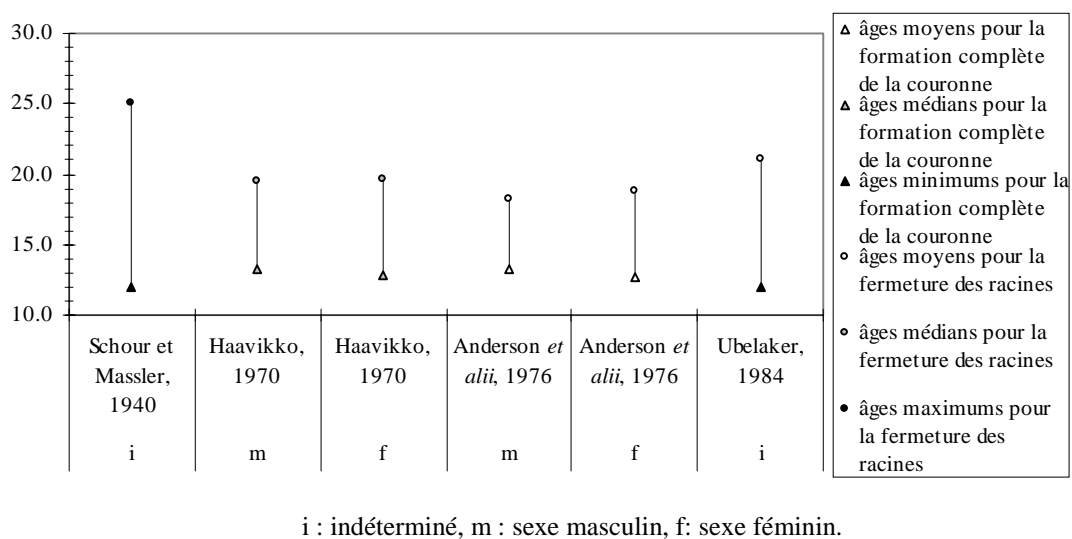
30.0
25.0
20.0
15.0
10.0

| Schour et Massler, 1940 | Haavikko, 1970 | Haavikko, 1970 | Anderson *et alii*, 1976 | Anderson *et alii*, 1976 | Ubelaker, 1984 |
|---|---|---|---|---|---|
| i | m | f | m | f | i |

âges moyens pour la formation complète de la couronne
âges médians pour la formation complète de la couronne
âges minimums pour la formation complète de la couronne
âges moyens pour la fermeture des racines
âges médians pour la fermeture des racines
âges maximums pour la fermeture des racines

i : indéterminé, m : sexe masculin, f: sexe féminin.